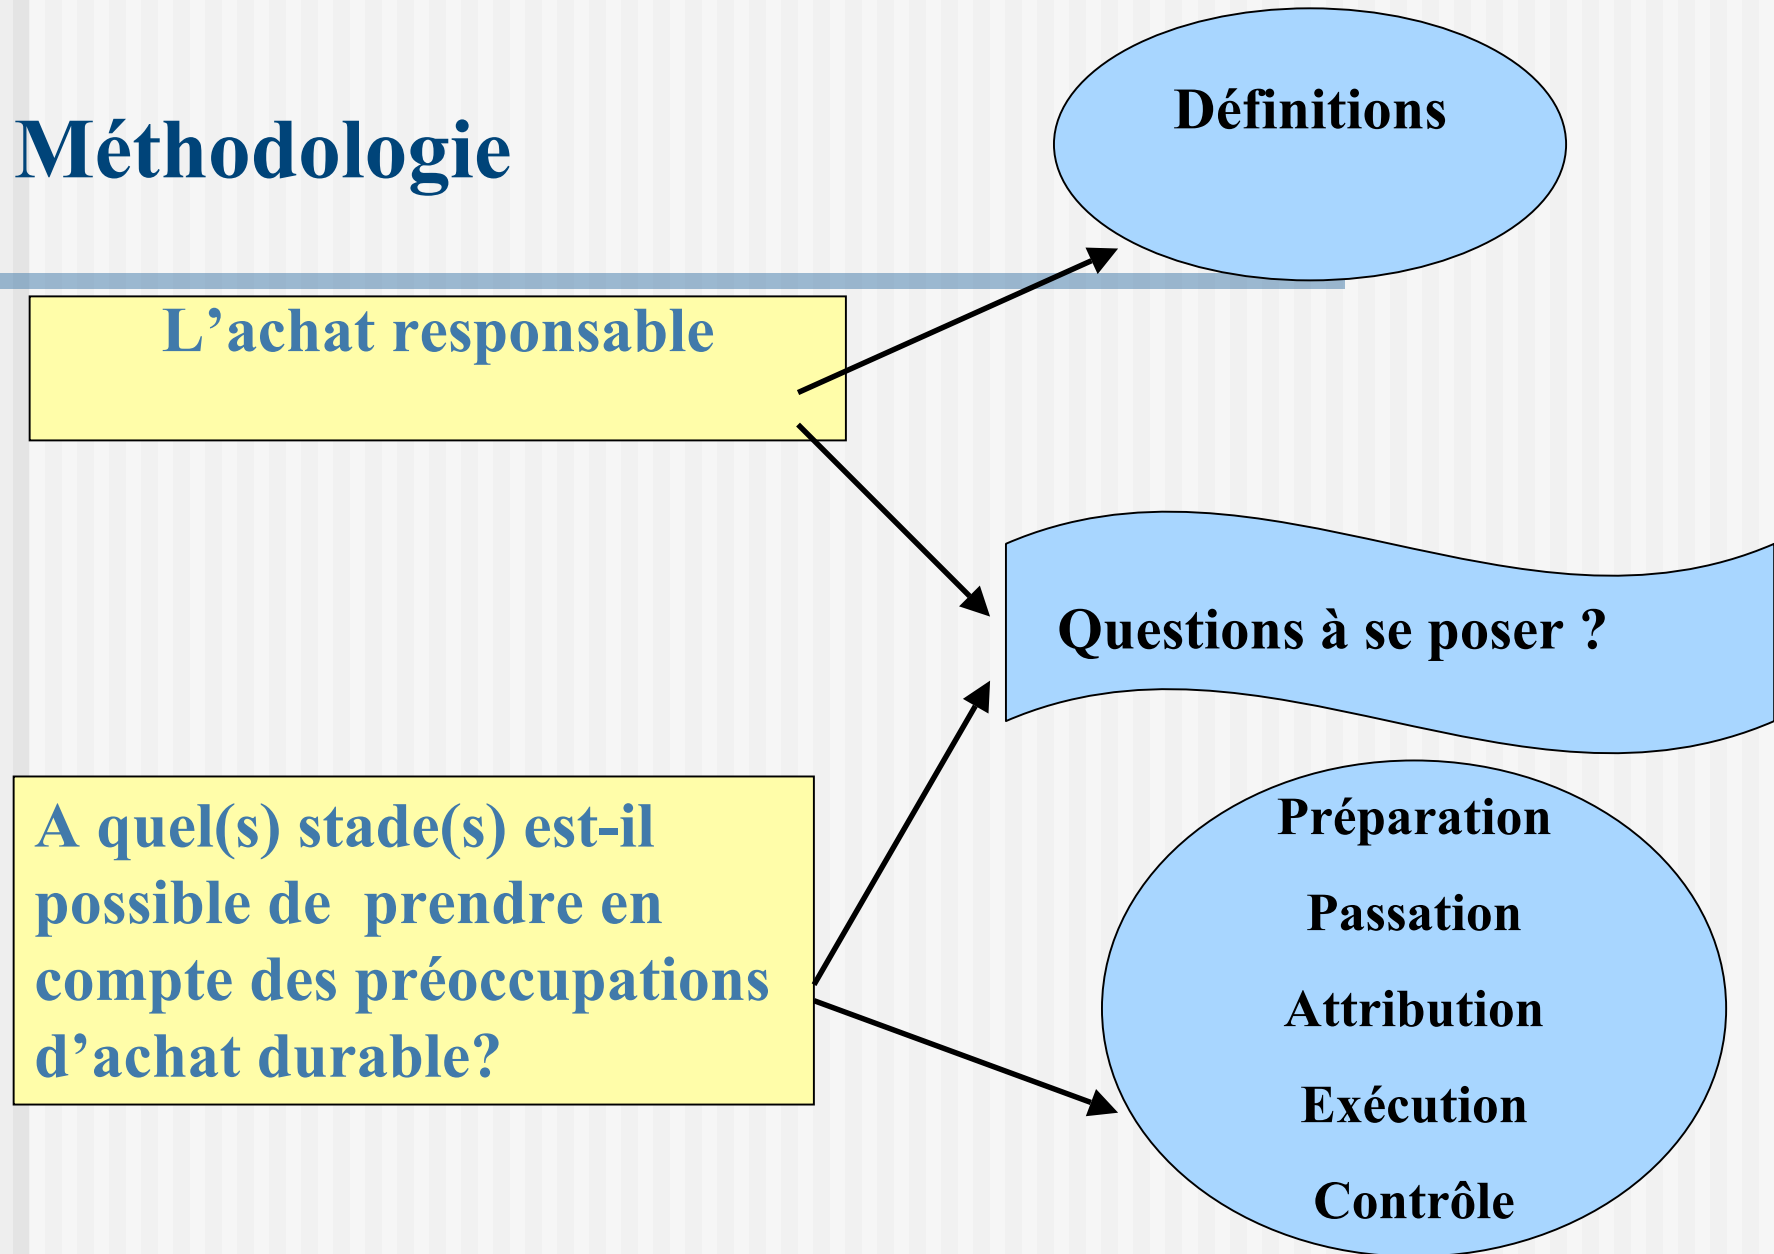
Méthodologie

Définitions

L’achat responsable

Questions à se poser ?

A quel(s) stade(s) est-il possible de prendre en compte des préoccupations d’achat durable?

Préparation

Passation

Attribution

Exécution

Contrôle